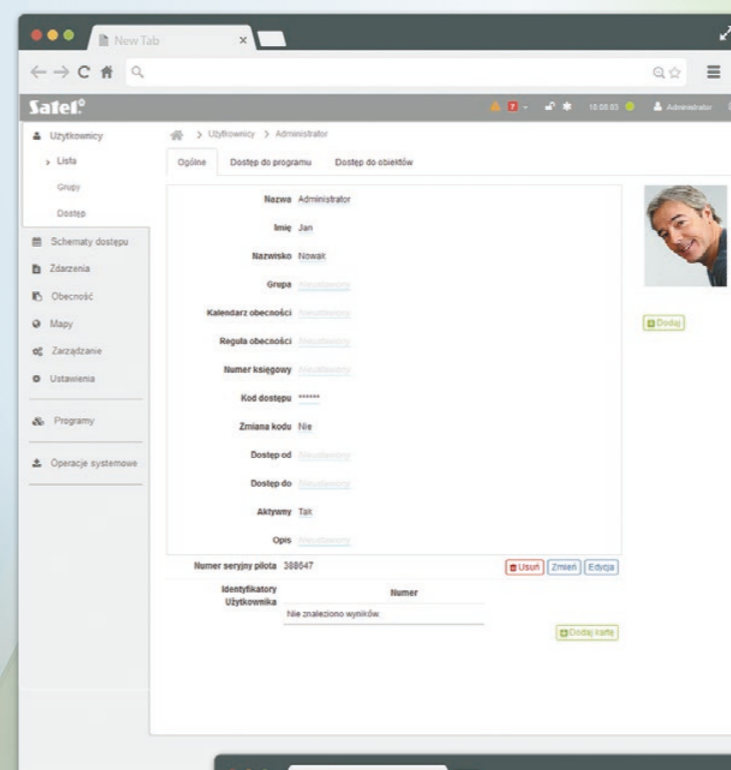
New Tab

Satel

10:00:03 Administrator

Użytkownicy
Lista
Grupy
Dostęp
Schematy dostępu
Zdarzenia
Obecność
Mapy
Zarządzanie
Ustawienia
Programy
Operacje systemowe

> Użytkownicy > Administrator

Ogólne | Dostęp do programu | Dostęp do obiektów

Nazwa Administrator
Imię Jan
Nazwisko Nowak
Grupa Nieustawiony
Kalendarz obecności Nieustawiony
Reguła obecności Nieustawiony
Numer księgowy Nieustawiony
Kod dostępu ******
Zmiana kodu Nie
Dostęp od Nieustawiony
Dostęp do Nieustawiony
Aktywny Tak
Opis Nieustawiony

Dodaj

Numer seryjny pilota 388647
Usuń Zmień Edycja

Identyfikatory Użytkownika
| Numer |
|---|
| Nie znaleziono wyników. |

Dodaj kartę